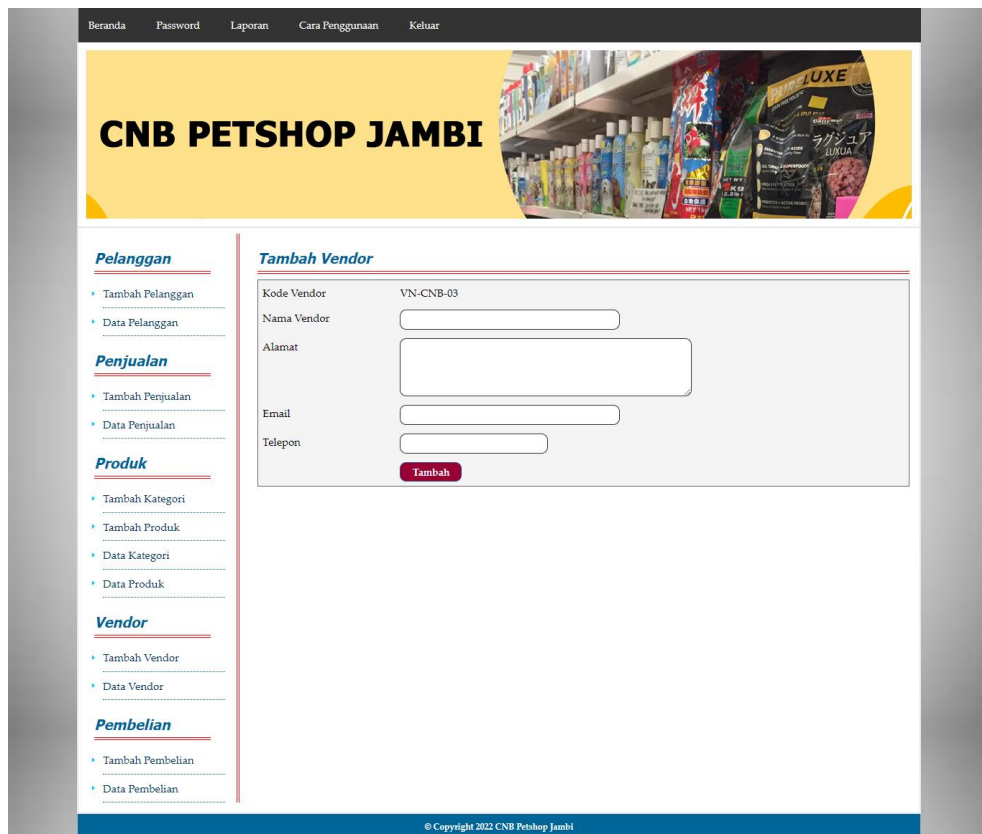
Beranda Password Laporan Cara Penggunaan Keluar

CNB PETSHOP JAMBI

Pelanggan

Tambah Pelanggan

Data Pelanggan

Penjualan

Tambah Penjualan

Data Penjualan

Produk

Tambah Kategori

Tambah Produk

Data Kategori

Data Produk

Vendor

Tambah Vendor

Data Vendor

Pembelian

Tambah Pembelian

Data Pembelian

Tambah Vendor

Kode Vendor VN-CNB-03

Nama Vendor

Alamat

Email

Telepon

Tambah

© Copyright 2022 CNB Petshop Jambi